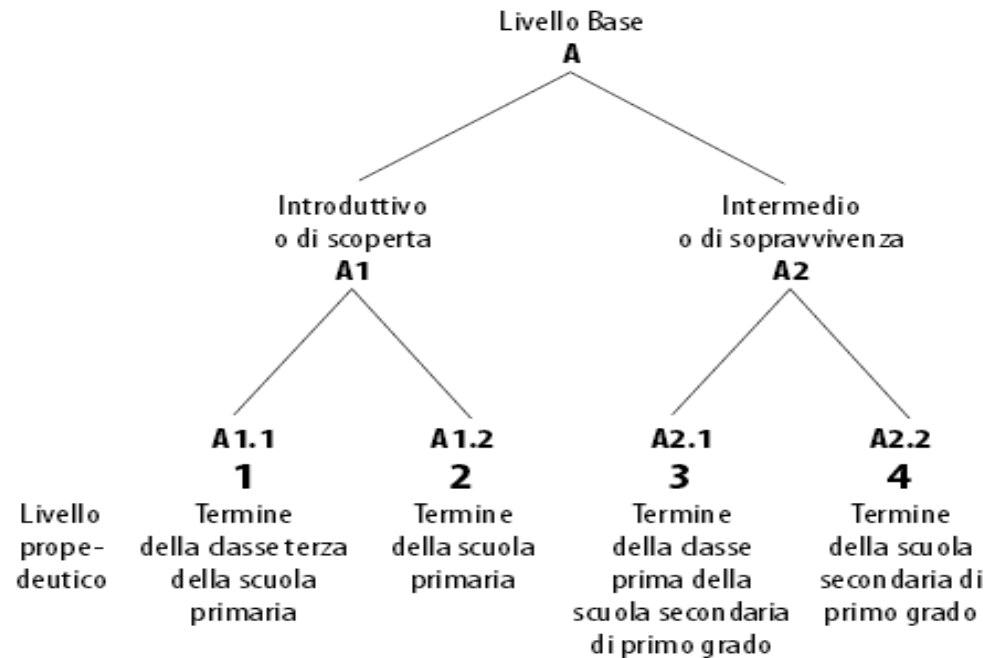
Livello Base
A

Introduttivo o di scoperta
A1

Intermedio o di sopravvivenza
A2

A1.1
1

A1.2
2

A2.1
3

A2.2
4

Livello propedeutico

Termine della classe terza della scuola primaria

Termine della scuola primaria

Termine della classe prima della scuola secondaria di primo grado

Termine della scuola secondaria di primo grado